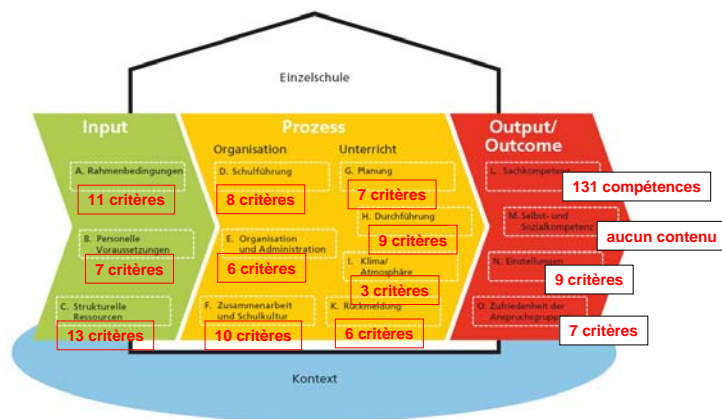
Einzelschule

Input

A. Rahmenbedingungen

11 critères

B. Personelle Voraussetzungen

7 critères

C. Strukturelle Ressourcen

13 critères

Prozess

Organisation

D. Schulführung

8 critères

E. Organisation und Administration

6 critères

F. Zusammenarbeit und Schulkultur

10 critères

Unterricht

G. Planung

7 critères

H. Durchführung

9 critères

I. Klima/ Atmosphäre

3 critères

K. Rückmeldung

6 critères

Output/ Outcome

L. Sachkompetenz

131 compétences

M. Selbst- und Sozialkompetenz

aucun contenu

N. Einstellungen

9 critères

O. Zufriedenheit der Anspruchsgruppen

7 critères

Kontext